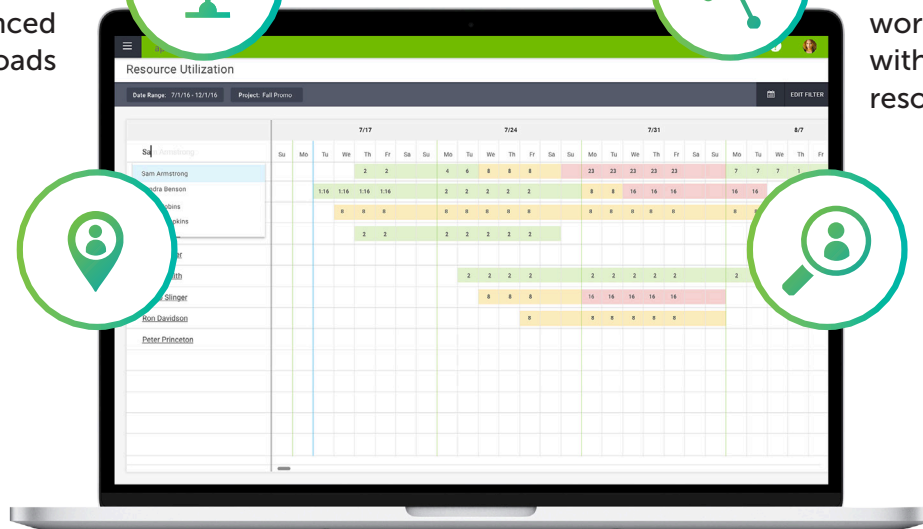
nced
oads

wor
with
reso

Resource Utilization

Date Range: 7/1/16 - 12/1/16
Project: Fall Promo
EDIT FILTER

Sa

Sam Armstrong
ndra Benson
obins
opkins

er
ith
Slinger
Ron Davidson
Peter Princeton

7/17
7/24
7/31
8/7

Su Mo Tu We Th Fr Sa Su Mo Tu We Th Fr Sa Su Mo Tu We Th Fr Sa Su Mo Tu We Th Fr

2 2 4 6 8 8 23 23 23 23 7 7 7 1
1:16 1:16 1:16 1:16 2 2 2 2 2 8 8 16 16 16 16 16
8 8 8 8 8 8 8 8 8 8 8 8 8 8
2 2 2 2 2 2
2 2 2 2 2 2 2 2 2 2
8 8 8 16 16 16 16 16
8 8 8 8 8 8